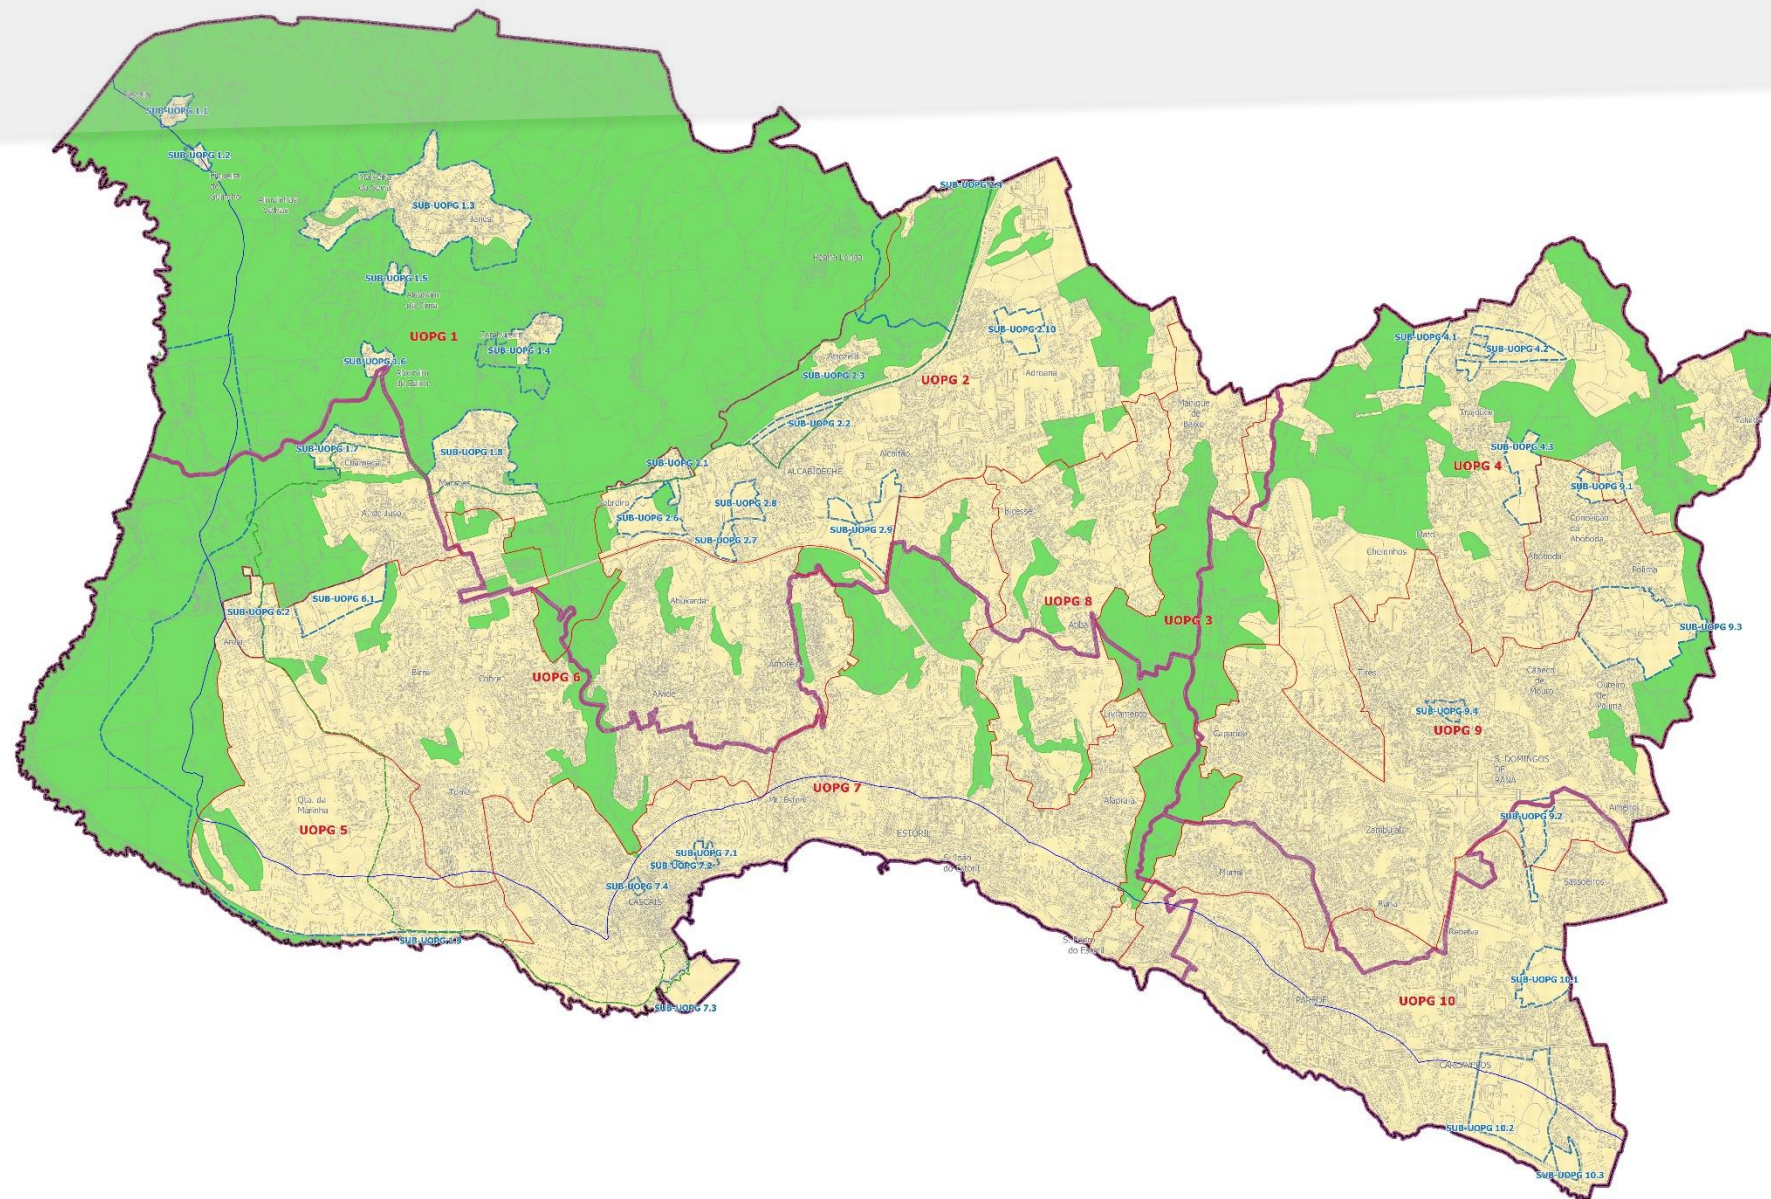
SUB-UOPG 1.1
SUB-UOPG 1.2
SUB-UOPG 1.3
SUB-UOPG 1.5
UOPG 1
SUB-UOPG 1.4
SUB-UOPG 1.6
SUB-UOPG 1.7
SUB-UOPG 1.8
SUB-UOPG 2.4
SUB-UOPG 2.10
UOPG 2
SUB-UOPG 2.3
SUB-UOPG 2.2
SUB-UOPG 2.1
ALCABIDECHE
Alcoitão
SUB-UOPG 2.8
SUB-UOPG 2.6
SUB-UOPG 2.7
SUB-UOPG 2.9
SUB-UOPG 4.1
SUB-UOPG 4.2
SUB-UOPG 4.3
UOPG 4
SUB-UOPG 9.1
SUB-UOPG 9.3
UOPG 8
UOPG 3
SUB-UOPG 6.2
SUB-UOPG 6.1
UOPG 6
Alvide
Abuxarda
Amoreira
Birre
Cobre
Livramento
SUB-UOPG 9.4
UOPG 9
S. DOMINGOS DE RANA
UOPG 7
Mt. Estoril
ESTORIL
Alapraia
Qta. da Marinha
UOPG 5
SUB-UOPG 7.1
SUB-UOPG 7.2
SUB-UOPG 7.4
CASCAIS
SUB-UOPG 9.2
Zambujal
Sassoeiros
SUB-UOPG 5.1
S. Pedro do Estoril
UOPG 10
PAREDE
SUB-UOPG 10.1
SUB-UOPG 7.3
CARCAVELOS
SUB-UOPG 10.2
SUB-UOPG 10.3